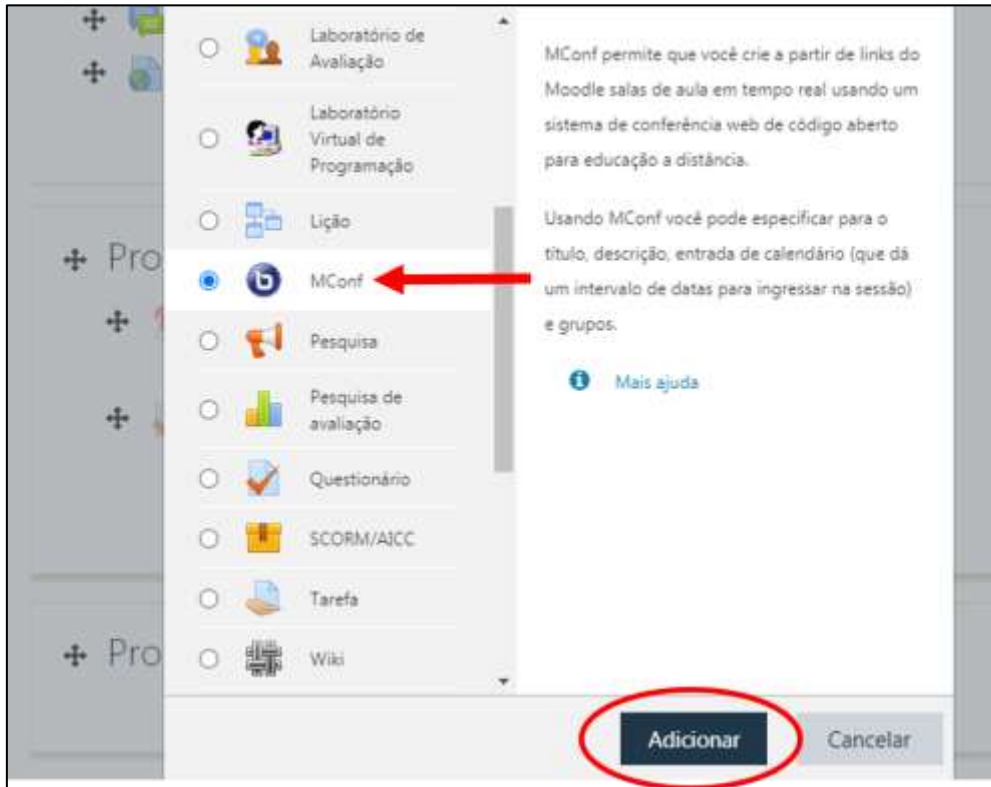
Pro

Pro

Laboratório de Avaliação

Laboratório Virtual de Programação

Lição

MConf

Pesquisa

Pesquisa de avaliação

Questionário

SCORM/AICC

Tarefa

Wiki

MConf permite que você crie a partir de links do Moodle salas de aula em tempo real usando um sistema de conferência web de código aberto para educação a distância.

Usando MConf você pode especificar para o título, descrição, entrada de calendário (que dá um intervalo de datas para ingressar na sessão) e grupos.

Mais ajuda

Adicionar

Cancelar